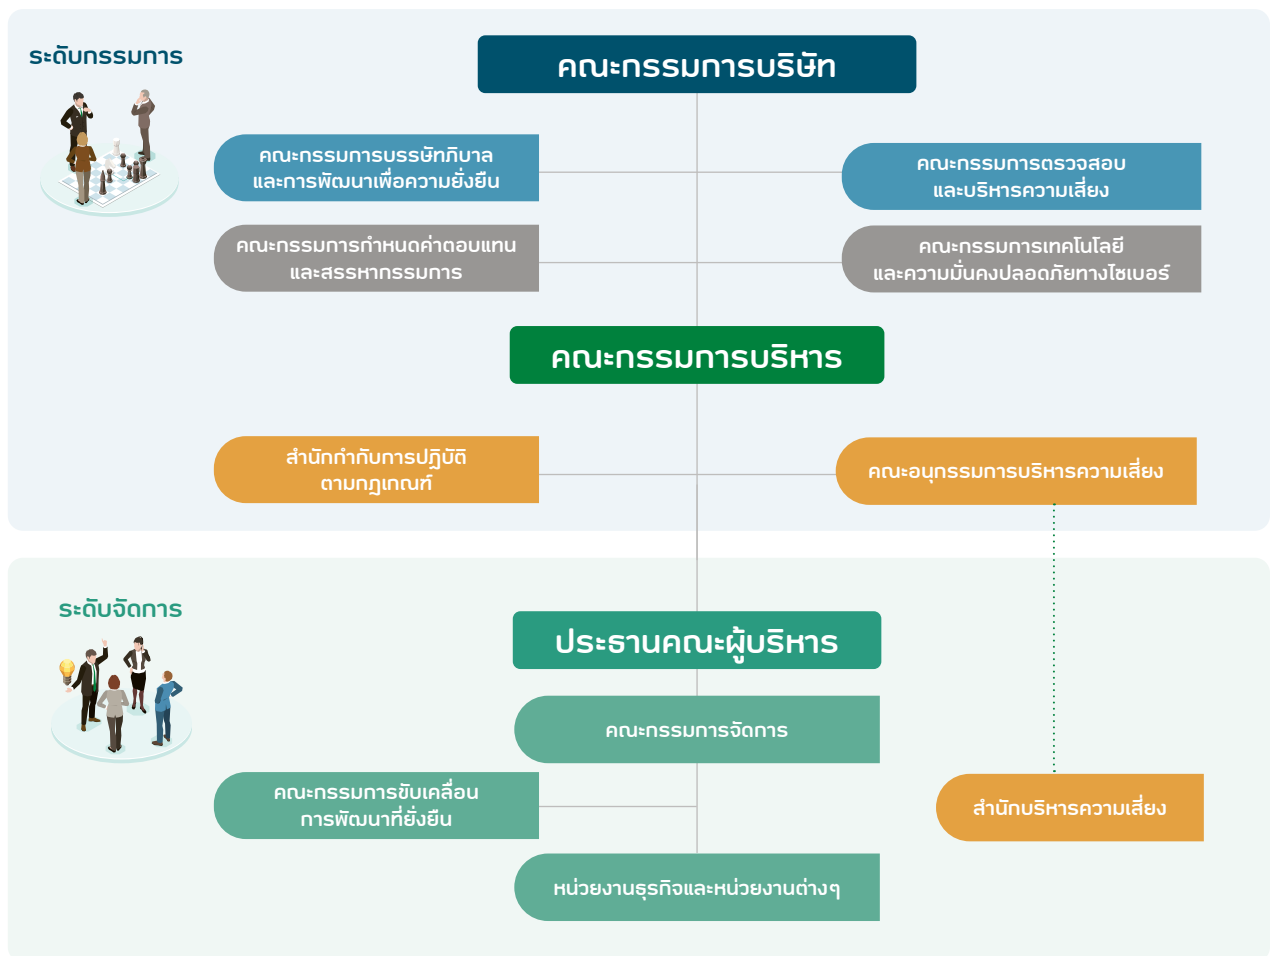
ระดับกรรมการ

คณะกรรมการบริษัท

คณะกรรมการบรรษัทภิบาล และการพัฒนาเพื่อความยั่งยืน

คณะกรรมการตรวจสอบ และบริหารความเสี่ยง

คณะกรรมการกำหนดค่าตอบแทน และสรรหากรรมการ

คณะกรรมการเทคโนโลยี และความมั่นคงปลอดภัยทางไซเบอร์

คณะกรรมการบริหาร

สำนักกำกับการปฏิบัติ ตามกฎเกณฑ์

คณะอนุกรรมการบริหารความเสี่ยง

ระดับจัดการ

ประธานคณะผู้บริหาร

คณะกรรมการจัดการ

คณะกรรมการขับเคลื่อน การพัฒนาที่ยั่งยืน

สำนักบริหารความเสี่ยง

หน่วยงานธุรกิจและหน่วยงานต่างๆ